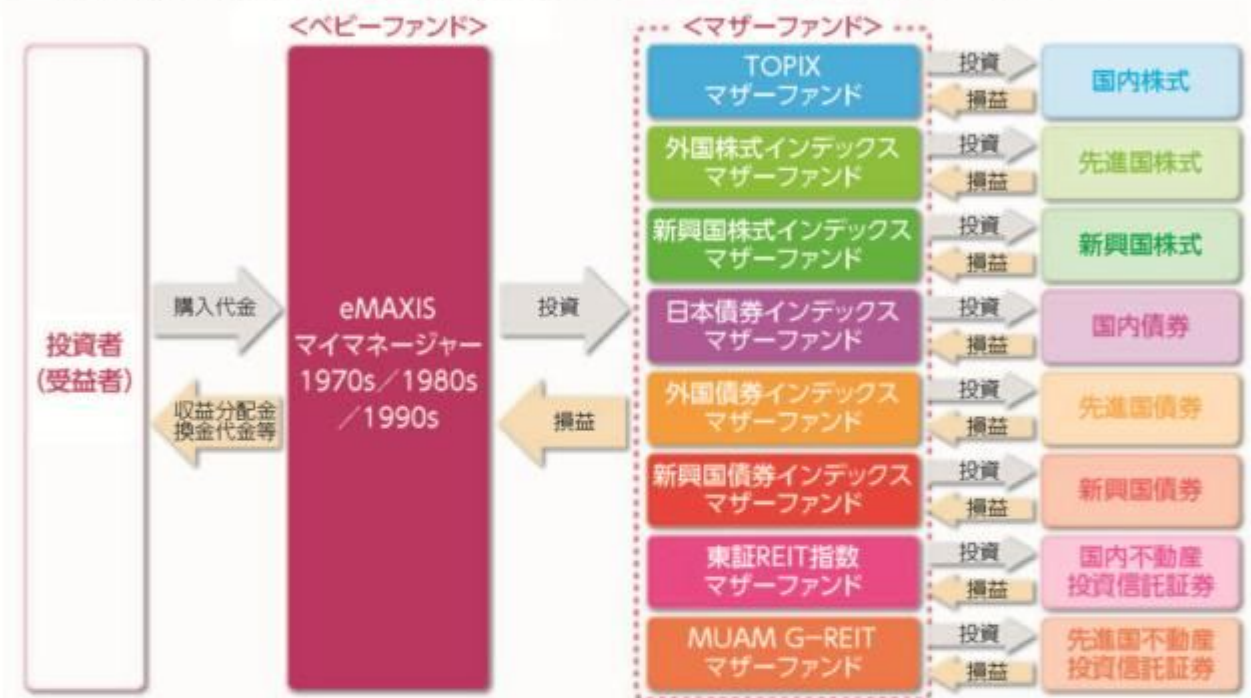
<ベビーファンド>

<マザーファンド>

投資者
(受益者)

購入代金

収益分配金
換金代金等

eMAXIS
マイマネージャー
1970s／1980s
／1990s

投資

損益

TOPIX
マザーファンド

投資
損益

国内株式

外国株式インデックス
マザーファンド

投資
損益

先進国株式

新興国株式インデックス
マザーファンド

投資
損益

新興国株式

日本債券インデックス
マザーファンド

投資
損益

国内債券

外国債券インデックス
マザーファンド

投資
損益

先進国債券

新興国債券インデックス
マザーファンド

投資
損益

新興国債券

東証REIT指数
マザーファンド

投資
損益

国内不動産
投資信託証券

MUAM G-REIT
マザーファンド

投資
損益

先進国不動産
投資信託証券